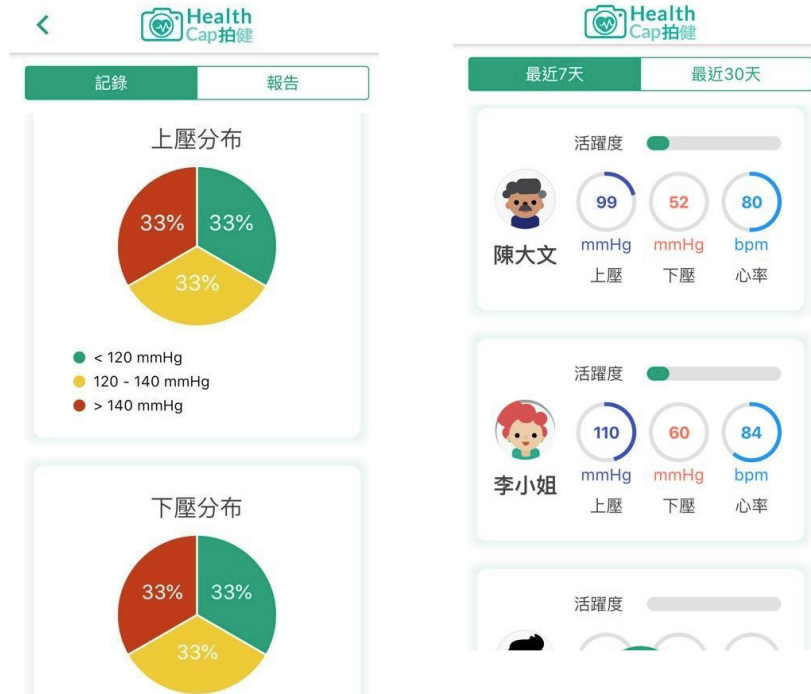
<

Health
Cap拍健

記錄
報告

上壓分布

33%
33%
33%

< 120 mmHg
120 - 140 mmHg
> 140 mmHg

下壓分布

33%
33%
33%

Health
Cap拍健

最近7天
最近30天

活躍度

陳大文

99
mmHg
上壓

52
mmHg
下壓

80
bpm
心率

活躍度

李小姐

110
mmHg
上壓

60
mmHg
下壓

84
bpm
心率

活躍度